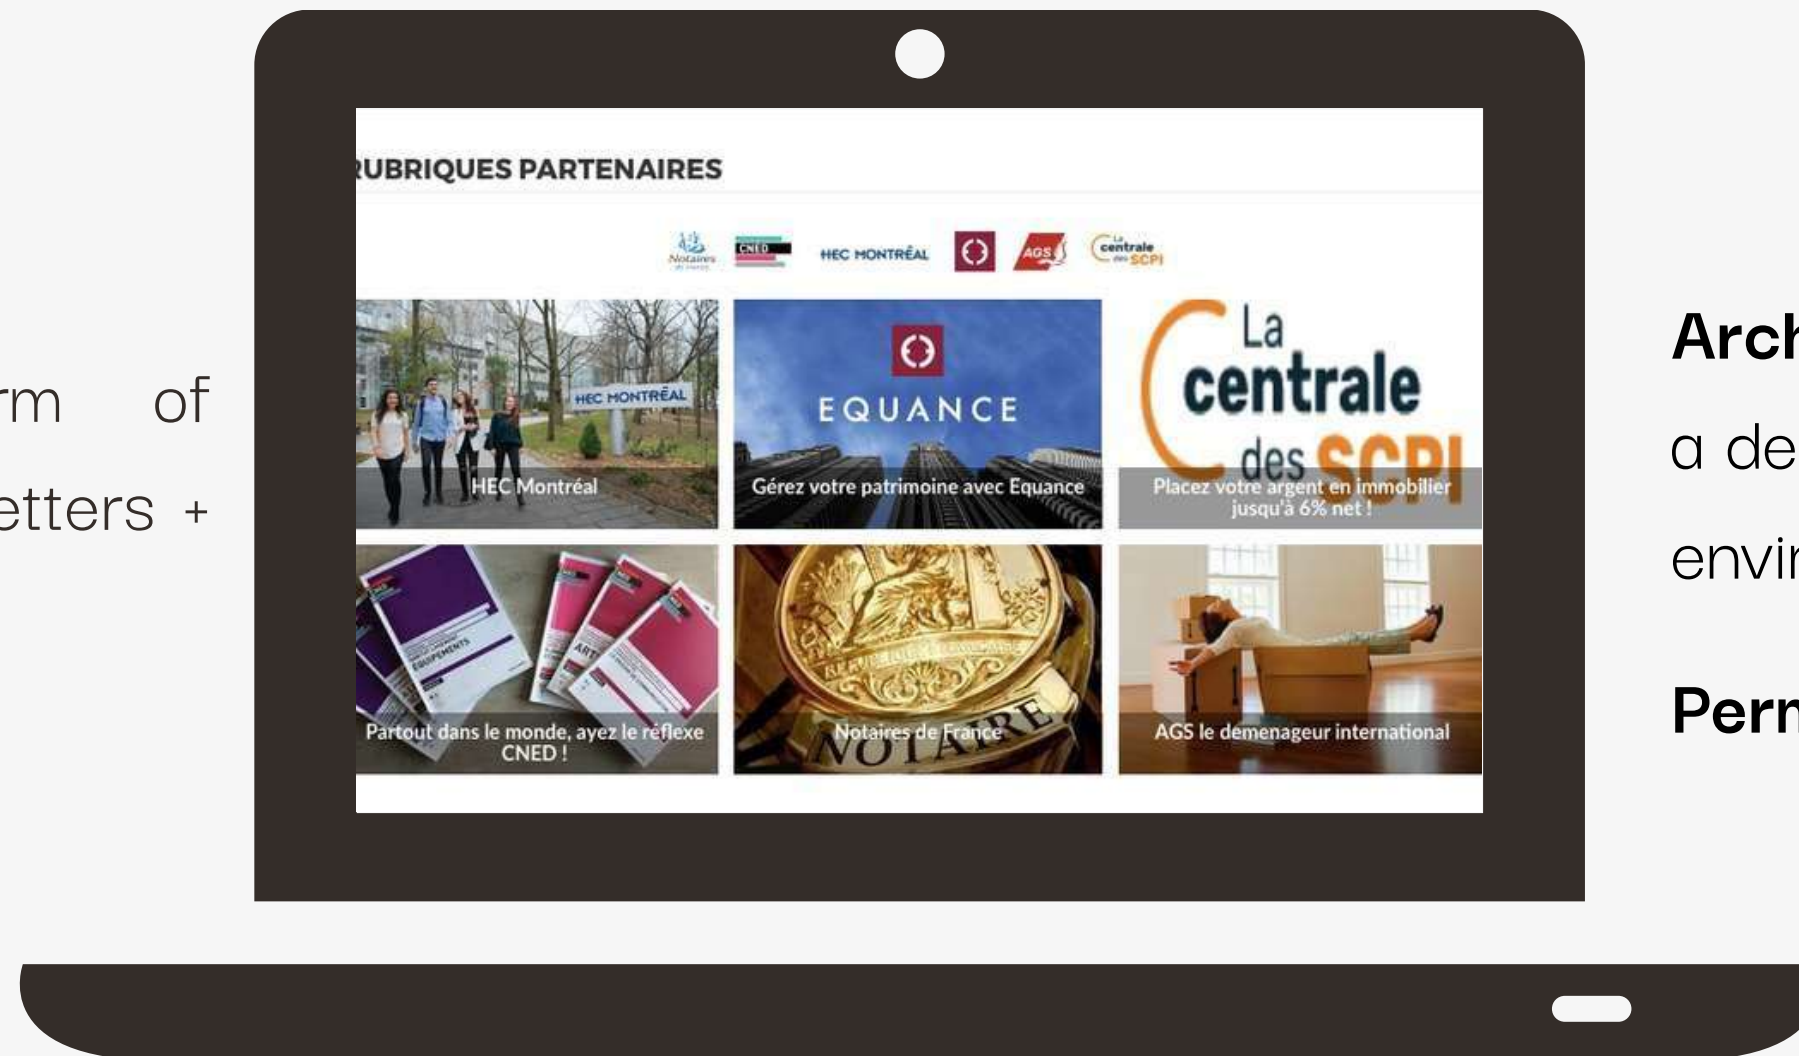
rm of
etters +

RUBRIQUES PARTENAIRES

Notaires CNED HEC MONTRÉAL AGS La centrale des SCPI

HEC MONTRÉAL
HEC Montréal

EQUANCE
Gérez votre patrimoine avec Equance

La centrale des SCPI
Placez votre argent en immobilier jusqu'à 6% net !

Partout dans le monde, ayez le réflexe CNED !

NOTAIRE
Notaires de France

AGS le demenageur international

Arch
a de
envi

Per